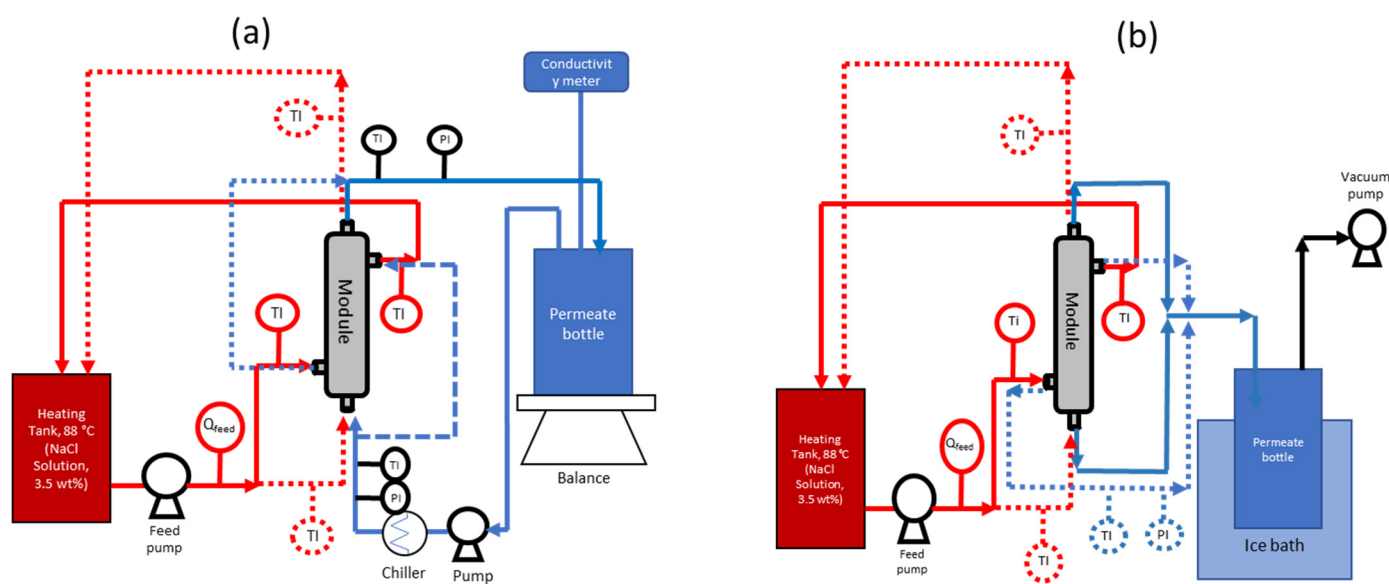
(a)

Conductivity meter

TI

TI

PI

Module

TI

TI

Permeate bottle

Heating Tank, 88 °C (NaCl Solution, 3.5 wt%)

$Q_{feed}$

Feed pump

TI

TI

PI

Chiller

Pump

Balance

(b)

TI

Vacuum pump

Module

Ti

TI

Heating Tank, 88 °C (NaCl Solution, 3.5 wt%)

$Q_{feed}$

Feed pump

TI

TI

PI

Permeate bottle

Ice bath